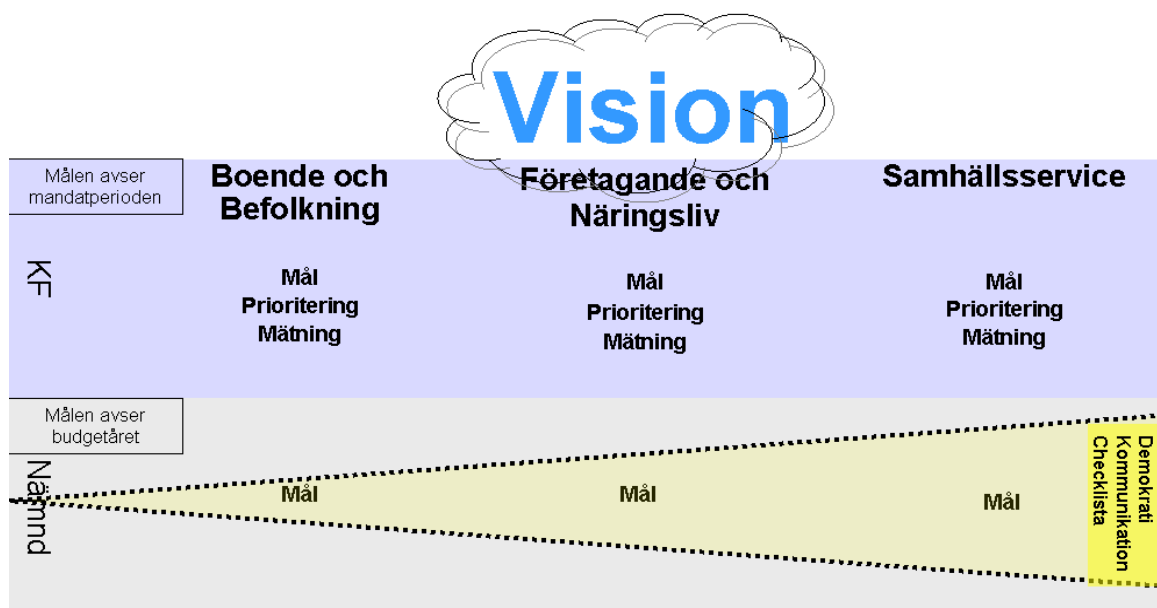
Vision

Målen avser mandatperioden

KF

Boende och Befolkning

Mål
Prioritering
Mätning

Företagande och Näringsliv

Mål
Prioritering
Mätning

Samhällsservice

Mål
Prioritering
Mätning

Målen avser budgetåret

Nämnd

Mål

Mål

Mål

Demokrati
Kommunikation
Checklista